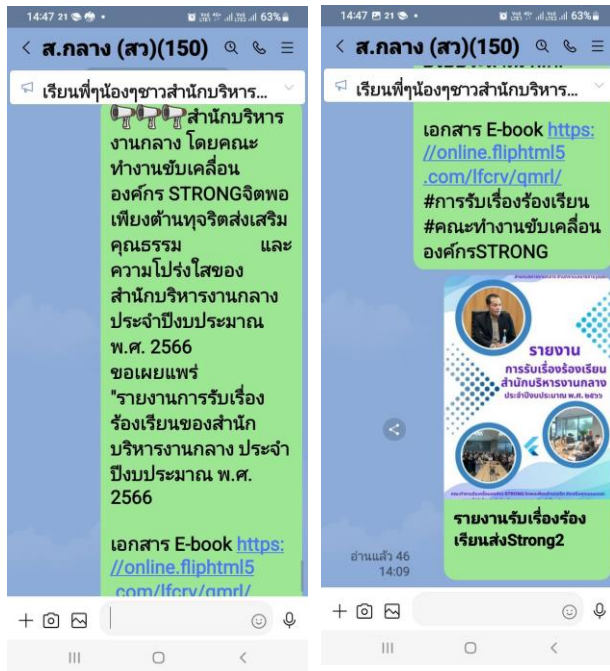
14:47 21 • 63%

< ส.กลาง (สว)(150)

เรียนพี่ๆน้องๆชาวสำนักบริหาร...

📢📢📢สำนักบริหารงานกลาง โดยคณะทำงานขับเคลื่อนองค์กร STRONGจิตพอเพียงต้านทุจริตส่งเสริมคุณธรรม และความโปร่งใสของสำนักบริหารงานกลาง ประจำปีงบประมาณ พ.ศ. 2566 ขอเผยแพร่ "รายงานการรับเรื่องร้องเรียนของสำนักบริหารงานกลาง ประจำปีงบประมาณ พ.ศ. 2566

เอกสาร E-book https://online.fliphtml5.com/lfcrv/qmrl/

+

|||

14:47 21 • 63%

< ส.กลาง (สว)(150)

เรียนพี่ๆน้องๆชาวสำนักบริหาร...

เอกสาร E-book https://online.fliphtml5.com/lfcrv/qmrl/ #การรับเรื่องร้องเรียน #คณะทำงานขับเคลื่อนองค์กรSTRONG

รายงาน
การรับเรื่องร้องเรียน
สำนักบริหารงานกลาง
ประจำปีงบประมาณ พ.ศ. ๒๕๖๖

รายงานรับเรื่องร้องเรียนส่งStrong2

อ่านแล้ว 46
14:09

+

|||